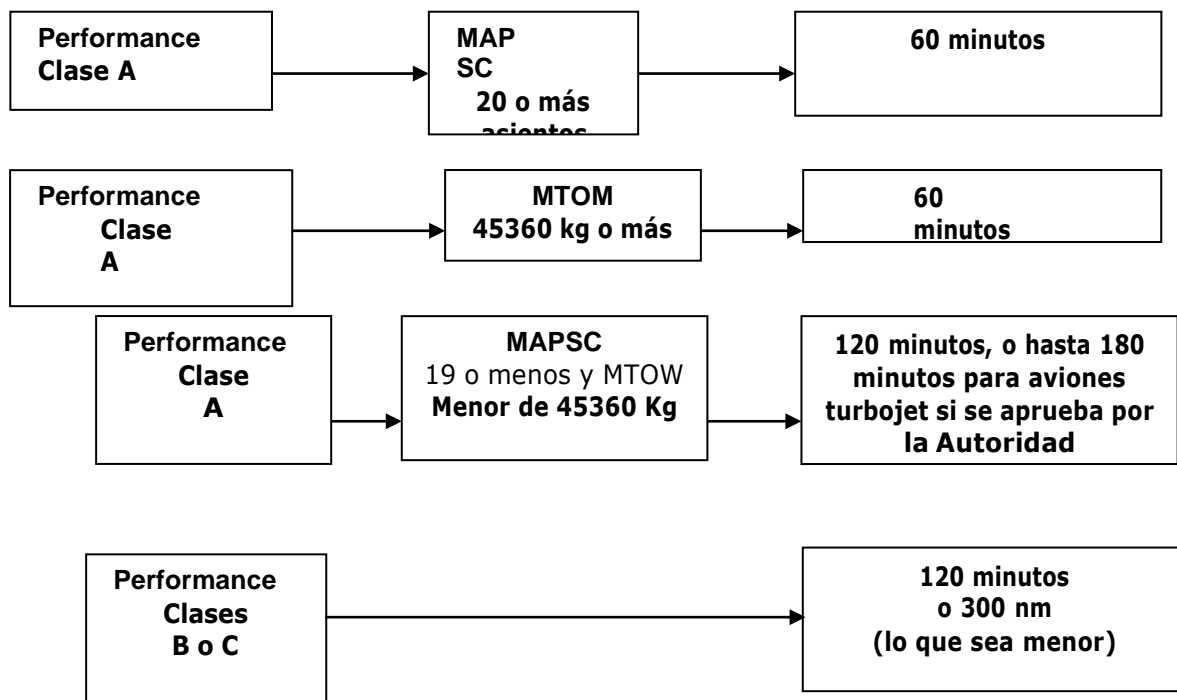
Performance Clase A

MAP SC 20 o más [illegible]

60 minutos

Performance Clase A

MTOM 45360 kg o más

60 minutos

Performance Clase A

MAPSC 19 o menos y MTOW Menor de 45360 Kg

120 minutos, o hasta 180 minutos para aviones turbojet si se aprueba por la Autoridad

Performance Clases B o C

120 minutos o 300 nm (lo que sea menor)